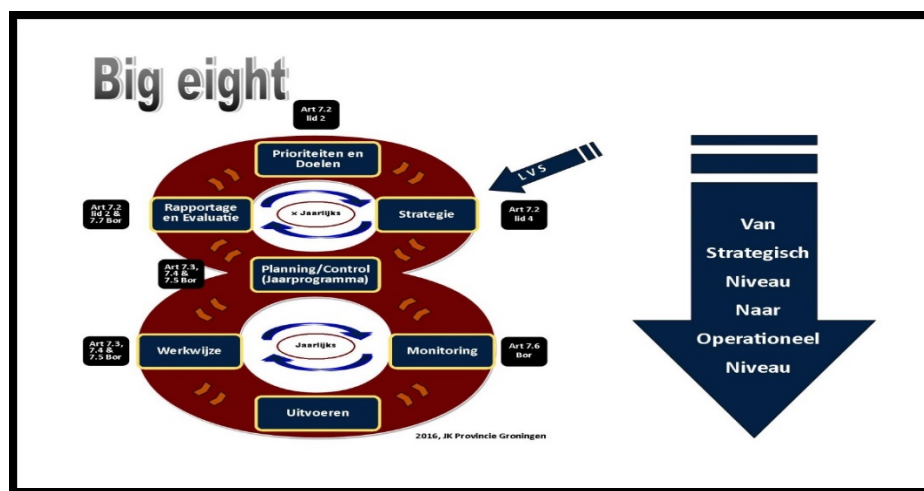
Big eight

Art 7.2 lid 2

Prioriteiten en Doelen

LVS

Art 7.2 lid 2 & 7.7 Bor

Rapportage en Evaluatie

x Jaarlijks

Strategie

Art 7.2 lid 4

Art 7.3, 7.4 & 7.5 Bor

Planning/Control (Jaarprogramma)

Art 7.3, 7.4 & 7.5 Bor

Werkwijze

Jaarlijks

Monitoring

Art 7.6 Bor

Uitvoeren

2016, JK Provincie Groningen

Van Strategisch Niveau Naar Operationeel Niveau